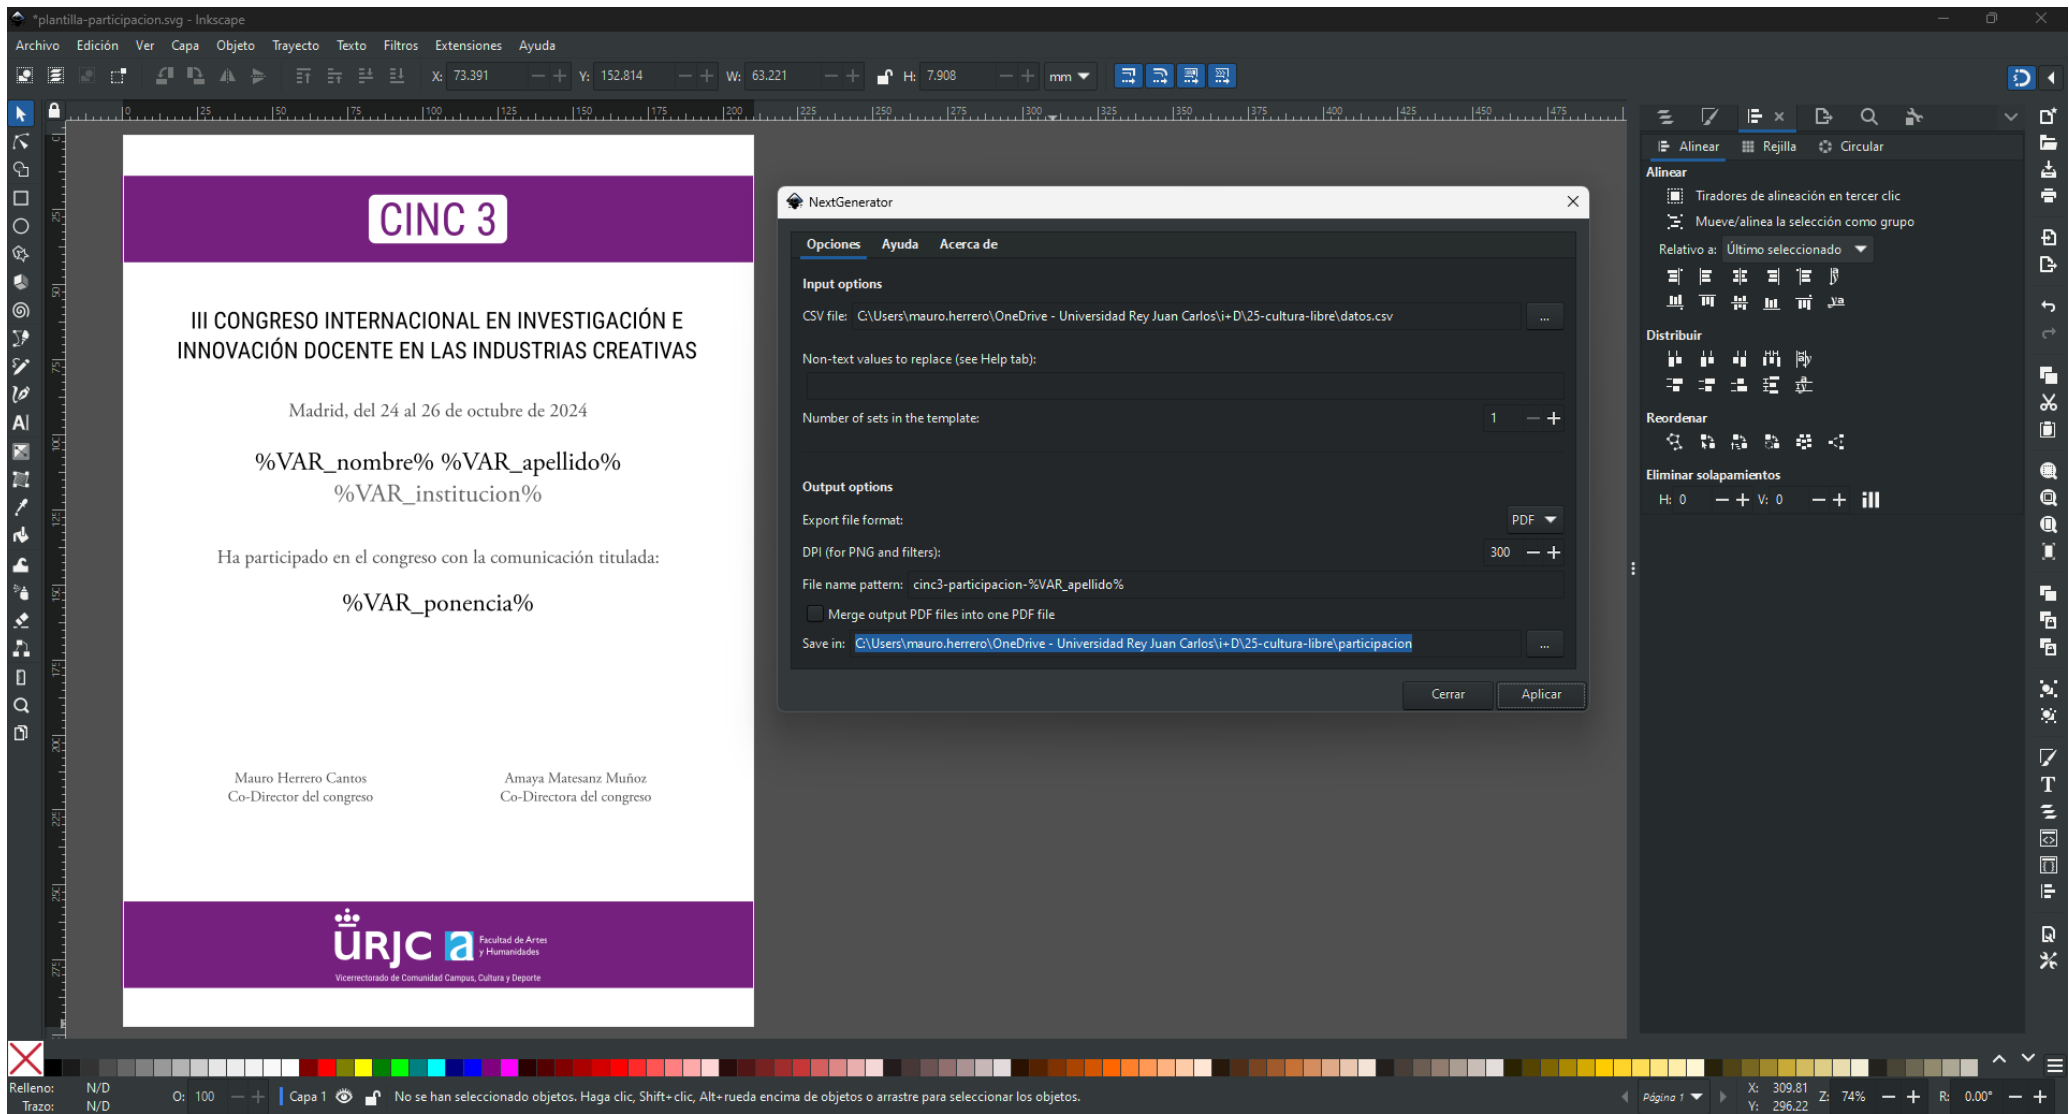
*plantilla-participacion.svg - Inkscape

Archivo Edición Ver Capa Objeto Trayecto Texto Filtros Extensiones Ayuda

X: 73.391 Y: 152.814 W: 63.221 H: 7.908 mm

CINC 3

III CONGRESO INTERNACIONAL EN INVESTIGACIÓN E INNOVACIÓN DOCENTE EN LAS INDUSTRIAS CREATIVAS

Madrid, del 24 al 26 de octubre de 2024

%VAR_nombre% %VAR_apellido%
%VAR_institucion%

Ha participado en el congreso con la comunicación titulada:

%VAR_ponencia%

Mauro Herrero Cantos
Co-Director del congreso

Amaya Matesanz Muñoz
Co-Directora del congreso

URJC Facultad de Artes y Humanidades
Vicerrectorado de Comunidad Campus, Cultura y Deporte

NextGenerator

Opciones Ayuda Acerca de

Input options

CSV file: C:\Users\mauro.herrero\OneDrive - Universidad Rey Juan Carlos\i+D\25-cultura-libre\datos.csv ...

Non-text values to replace (see Help tab):

Number of sets in the template: 1

Output options

Export file format: PDF

DPI (for PNG and filters): 300

File name pattern: cinc3-participacion-%VAR_apellido%

Merge output PDF files into one PDF file

Save in: C:\Users\mauro.herrero\OneDrive - Universidad Rey Juan Carlos\i+D\25-cultura-libre\participacion ...

Cerrar Aplicar

Alinear Rejilla Circular

Alinear

Tiradores de alineación en tercer clic

Mueve/alinea la selección como grupo

Relativo a: Último seleccionado

Distribuir

Reordenar

Eliminar solapamientos

H: 0 V: 0

Relleno: N/D
Trazo: N/D

O: 100 Capa 1 No se han seleccionado objetos. Haga clic, Shift+clic, Alt+rueda encima de objetos o arrastre para seleccionar los objetos.

Página 1 X: 309.81 Y: 296.22 Z: 74% R: 0.00°